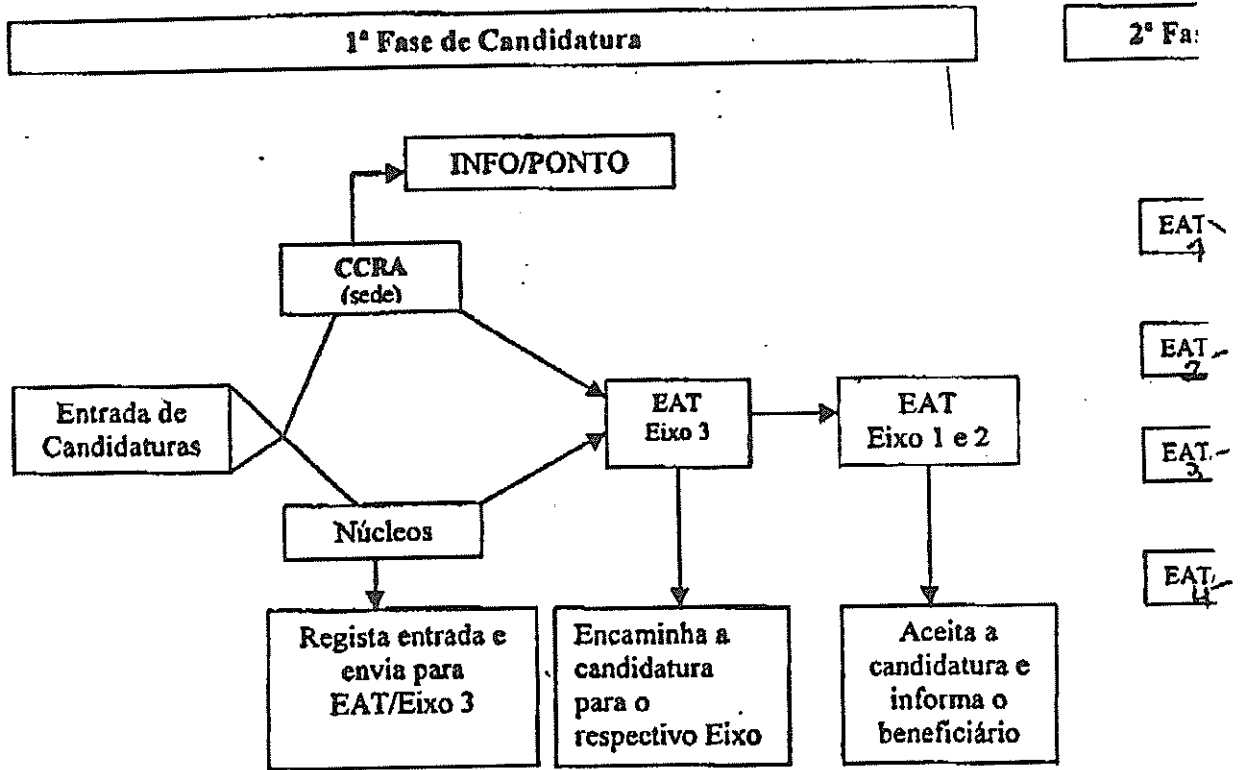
1ª Fase de Candidatura

2ª Fa

INFO/PONTO

CCRA
(sede)

Entrada de Candidaturas

EAT
Eixo 3

EAT
Eixo 1 e 2

Núcleos

Regista entrada e envia para EAT/Eixo 3

Encaminha a candidatura para o respectivo Eixo

Aceita a candidatura e informa o beneficiário

EAT 1

EAT 2

EAT 3

EAT 4